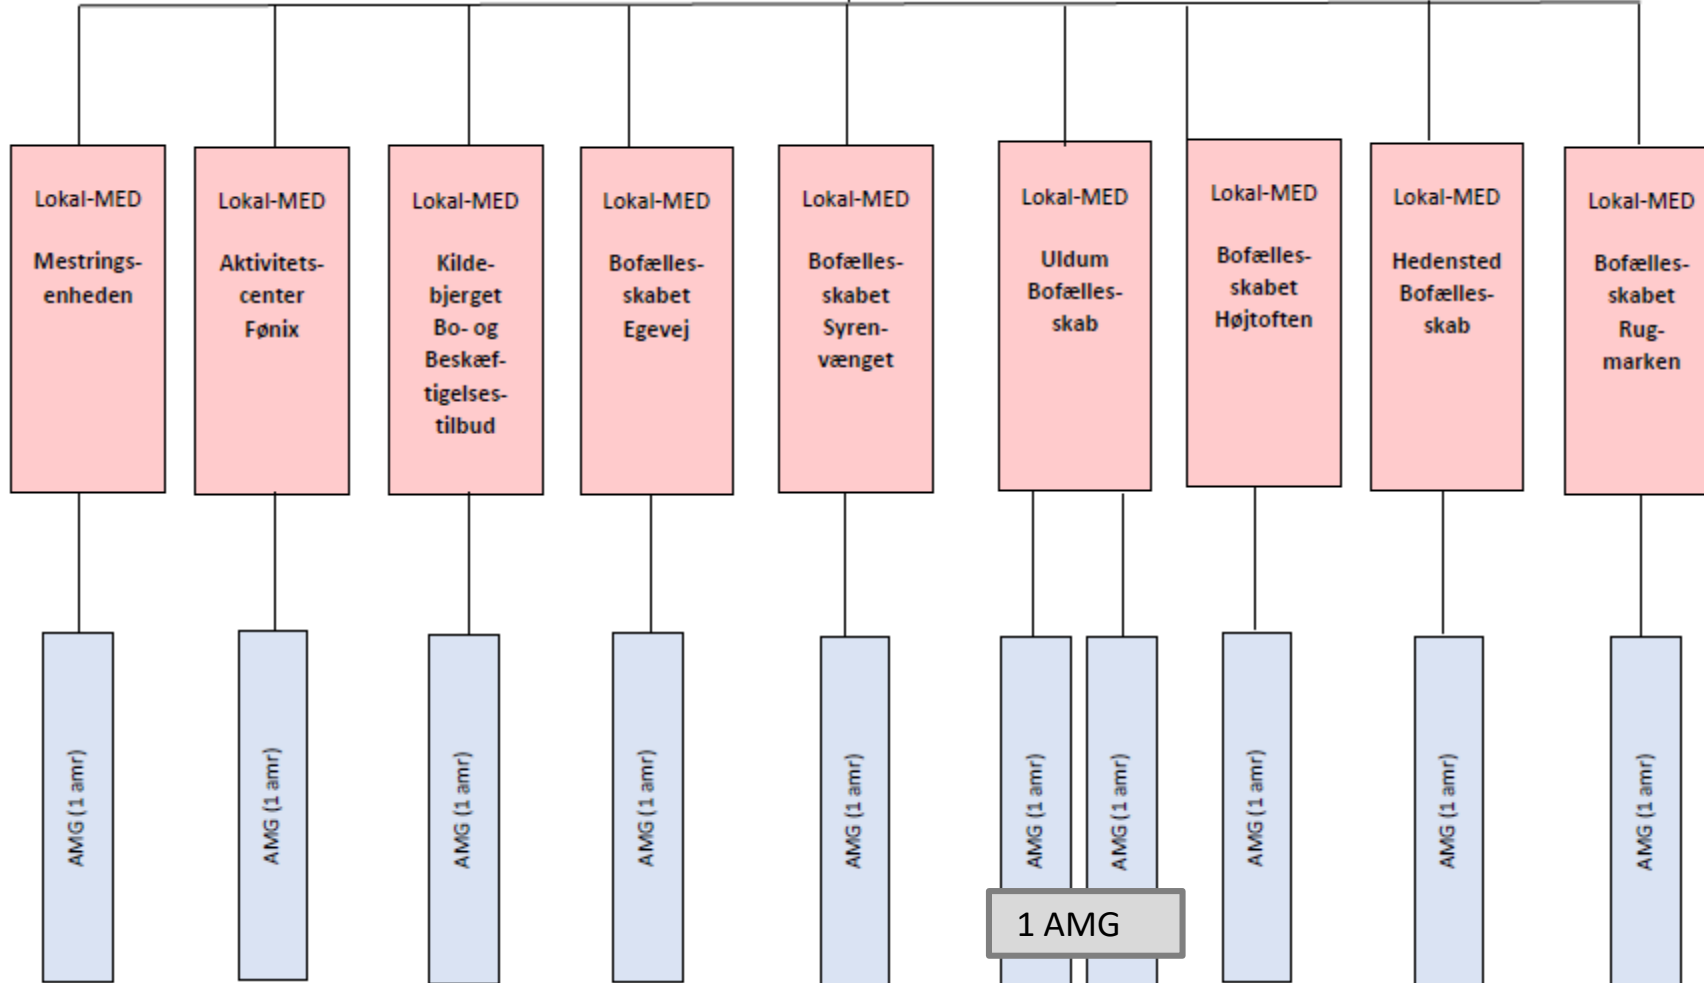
Lokal-MED

Mestringsenheden

Lokal-MED

Aktivitetscenter Fønix

Lokal-MED

Kildebjerget Bo- og Beskæftigelsestilbud

Lokal-MED

Bofællesskabet Egevej

Lokal-MED

Bofællesskabet Syrenvænget

Lokal-MED

Uldum Bofællesskab

Lokal-MED

Bofællesskabet Højtoften

Lokal-MED

Hedensted Bofællesskab

Lokal-MED

Bofællesskabet Rugmarken

AMG (1 amr)

AMG (1 amr)

AMG (1 amr)

AMG (1 amr)

AMG (1 amr)

AMG (1 amr)

AMG (1 amr)

1 AMG

AMG (1 amr)

AMG (1 amr)

AMG (1 amr)